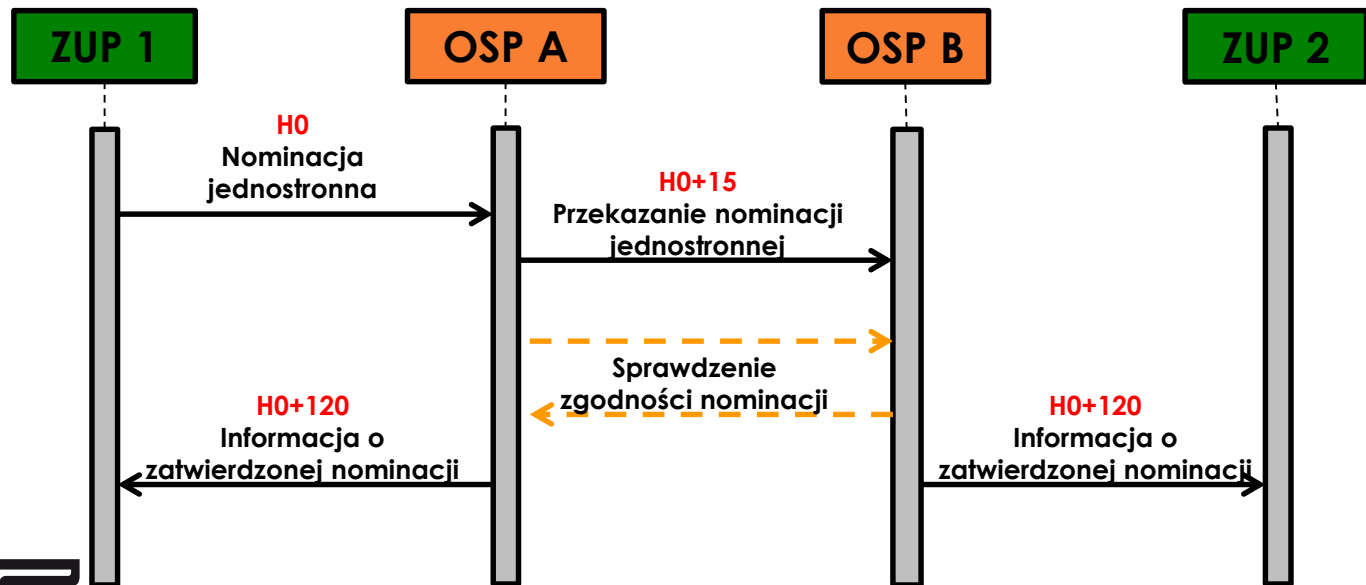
ZUP 1

OSP A

OSP B

ZUP 2

H0
Nominacja jednostronna

H0+15
Przekazanie nominacji jednostronnej

Sprawdzenie zgodności nominacji

H0+120
Informacja o zatwierdzonej nominacji

H0+120
Informacja o zatwierdzonej nominacji